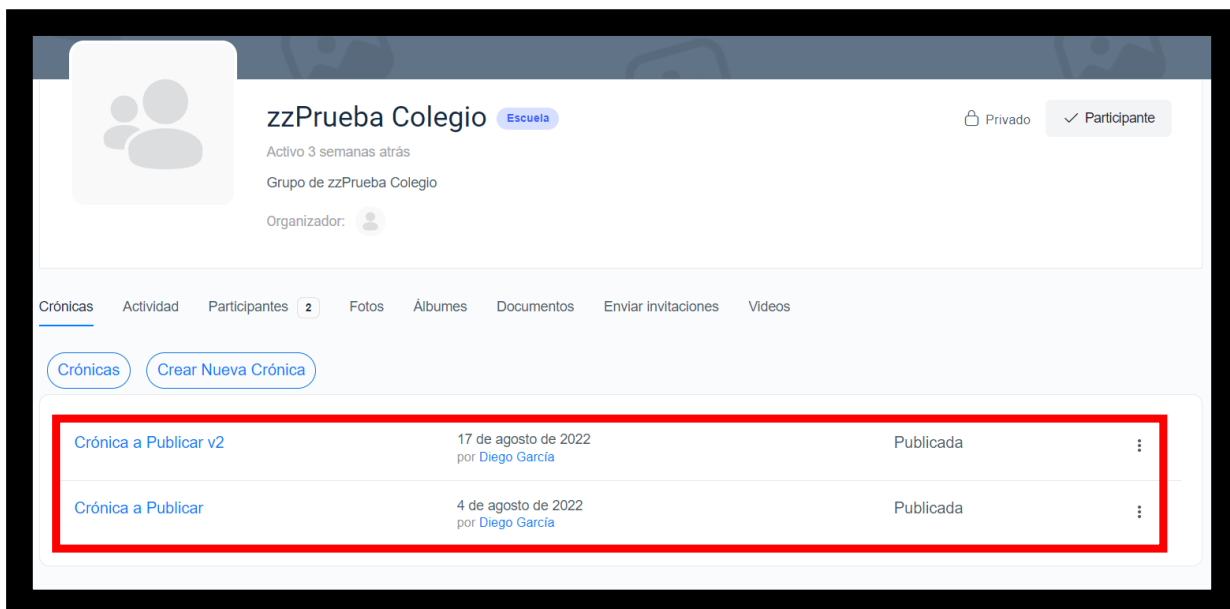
zzPrueba Colegio Escuela

Activo 3 semanas atrás

Grupo de zzPrueba Colegio

Organizador:

Privado

Participante

Crónicas Actividad Participantes 2 Fotos Álbumes Documentos Enviar invitaciones Videos

Crónicas Crear Nueva Crónica

| | | |
|---|---|---|
| Crónica a Publicar v2 | 17 de agosto de 2022 por Diego García | Publicada |
| Crónica a Publicar | 4 de agosto de 2022 por Diego García | Publicada |